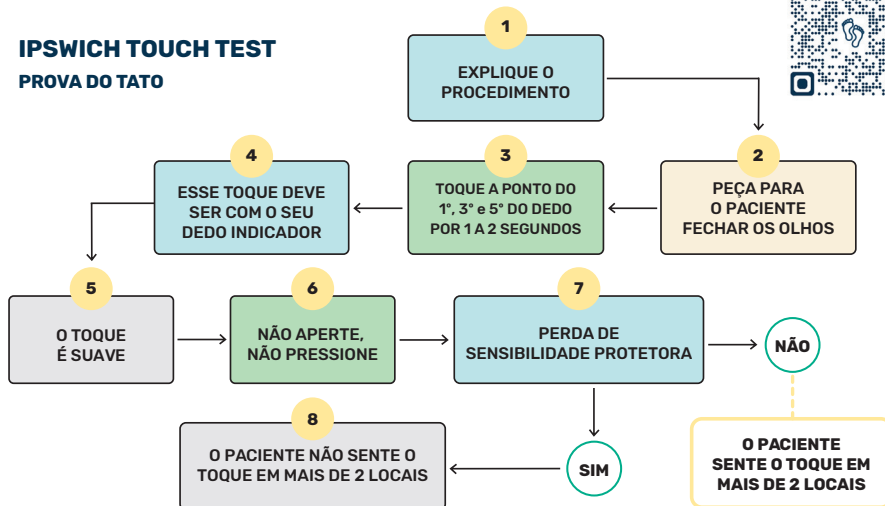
IPSWICH TOUCH TEST
PROVA DO TATO

1
EXPLIQUE O PROCEDIMENTO

2
PEÇA PARA O PACIENTE FECHAR OS OLHOS

3
TOQUE A PONTO DO 1°, 3° e 5° DO DEDO POR 1 A 2 SEGUNDOS

4
ESSE TOQUE DEVE SER COM O SEU DEDO INDICADOR

5
O TOQUE É SUAVE

6
NÃO APERTE, NÃO PRESSIONE

7
PERDA DE SENSIBILIDADE PROTETORA

NÃO

O PACIENTE SENTE O TOQUE EM MAIS DE 2 LOCAIS

SIM

8
O PACIENTE NÃO SENTE O TOQUE EM MAIS DE 2 LOCAIS